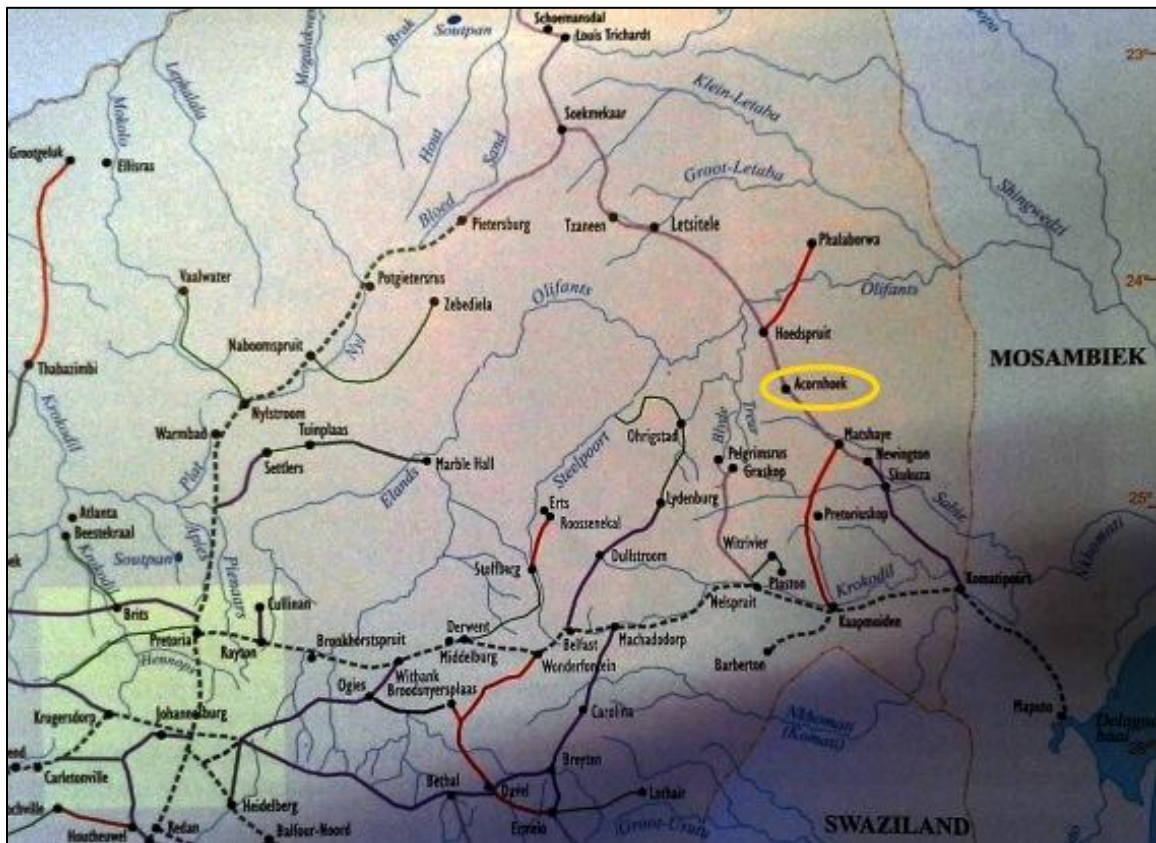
Soutpan
Schoemansdal
Louis Trichardt
Brak
Mogalakwena
Lephalala
Mokolo
Grootgeluk
Ellisras
Hout
Sand
Soekmekaar
Klein-Letaba
23°
Groot-Letaba
Shingwedzi
Bloed
Pietersburg
Tzaneen
Letsitele
Phalaborwa
Vaalwater
Potgietersrus
Zebediela
Olifants
Olifants
24°
Naboomspruit
Nyl
Hoedspruit
MOSAMBIEK
Thabazimbi
Acornhoek
Nylstroom
Krokodil
Warmbad
Tuinplaas
Ohrigstad
Blyde
Treur
Pelgrimsrus
Graskop
Mariepskop
Newington
Skukuza
Settlers
Marble Hall
Plat
Elands
Steelpoort
Lydenburg
Sabie
Atlanta
Erts
Roossenekal
Pretoriuskop
25°
Beestekraal
Krokodil
Apies
Soutpan
Pienaars
Dullstroom
Witrivier
Plaston
Nkomazi
Stoffberg
Krokodil
Komatipoort
Cullinan
Brits
Nelspruit
Dervent
Pretoria
Rayton
Bronkhorstspruit
Belfast
Machadodorp
Kaapmuiden
Hennops
Middelburg
Wonderfontein
Witbank
Barberton
Ogies
Broodsnyersplaas
Krugersdorp
Johannesburg
Carolina
Maputo
Nkomati (Komati)
Delagoabaai
26°
Carletonville
Breyten
Heidelberg
Bethal
Davel
Lothair
Redan
Balfour-Noord
Ermelo
Groot-Usutu
Houtheuwel
SWAZILAND